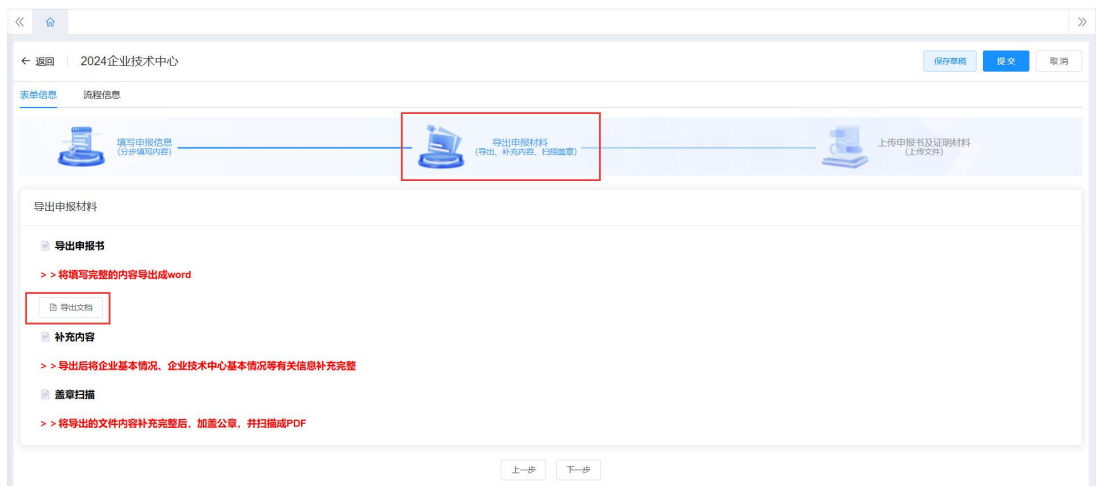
← 返回 2024企业技术中心

保存草稿 提交 取消

表单信息 流程信息

填写申报信息
(分步填写内容)

导出申报材料
(导出、补充内容、扫描盖章)

上传申报书及证明材料
(上传文件)

导出申报材料

导出申报书

> > 将填写完整的内容导出成word

导出文档

补充内容

> > 导出后将企业基本情况、企业技术中心基本情况等有关信息补充完整

盖章扫描

> > 将导出的文件内容补充完整后，加盖公章，并扫描成PDF

上一步 下一步